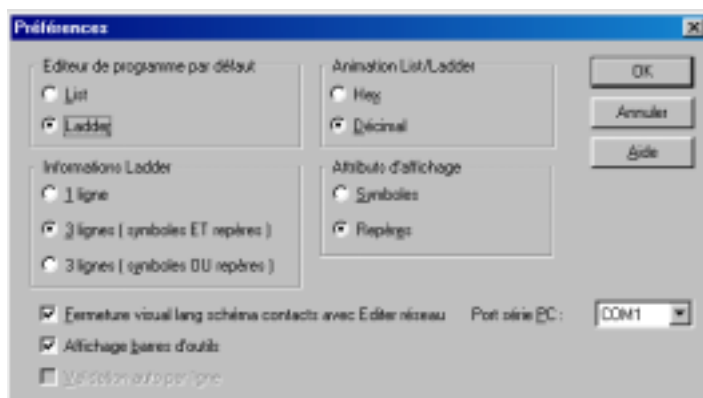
Préférences

Editeur de programme par défaut
List
Ladder

Animation List/Ladder
Hex
Décimal

OK
Annuler
Aide

Informations Ladder
1 ligne
3 lignes ( symboles ET repères )
3 lignes ( symboles OU repères )

Attributs d'affichage
Symboles
Repères

Fermeture visual lang schéma contacts avec Editer réseau
Port série PC :
COM1
Affichage barres d'outils
Validation auto par ligne